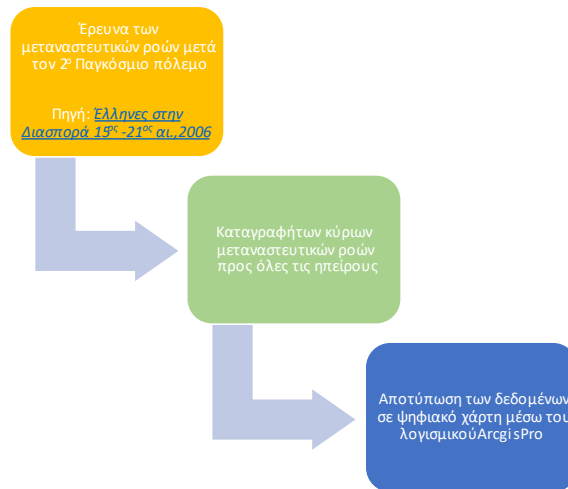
Έρευνα των μεταναστευτικών ροών μετά τον 2$^{\text{ο}}$ Παγκόσμιο πόλεμο

Πηγή: Έλληνες στην Διασπορά 15$^{\text{ος}}$-21$^{\text{ος}}$ αι.,2006

Καταγραφή των κύριων μεταναστευτικών ροών προς όλες τις ηπείρους

Αποτύπωση των δεδομένων σε ψηφιακό χάρτη μέσω του λογισμικού Arcgis Pro